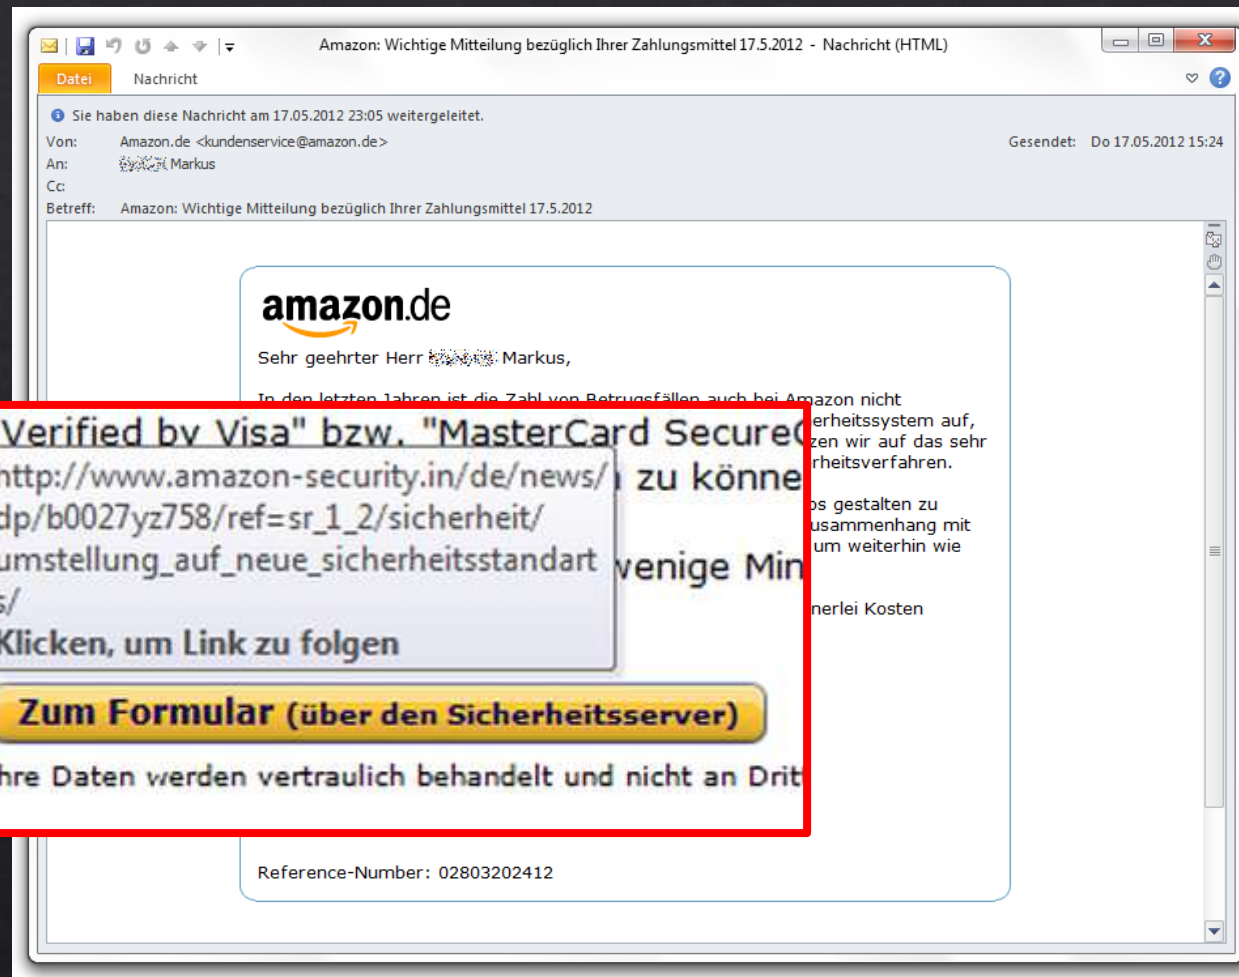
Amazon: Wichtige Mitteilung bezüglich Ihrer Zahlungsmittel 17.5.2012 - Nachricht (HTML)

Datei | Nachricht

Sie haben diese Nachricht am 17.05.2012 23:05 weitergeleitet.

Von: Amazon.de <kundenservice@amazon.de>
An: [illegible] Markus
Cc:
Betreff: Amazon: Wichtige Mitteilung bezüglich Ihrer Zahlungsmittel 17.5.2012

Gesendet: Do 17.05.2012 15:24

amazon.de

Sehr geehrter Herr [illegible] Markus,

In den letzten Jahren ist die Zahl von Betrugsfällen auch bei Amazon nicht
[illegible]erheitssystem auf,
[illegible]zen wir auf das sehr
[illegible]rheitsverfahren.

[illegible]s gestalten zu
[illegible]usammenhang mit
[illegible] um weiterhin wie

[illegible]nerlei Kosten

Verified by Visa" bzw. "MasterCard Secure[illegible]
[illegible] zu könne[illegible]
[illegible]venige Min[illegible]

http://www.amazon-security.in/de/news/dp/b0027yz758/ref=sr_1_2/sicherheit/umstellung_auf_neue_sicherheitsstandarts/
Klicken, um Link zu folgen

Zum Formular (über den Sicherheitsserver)

hre Daten werden vertraulich behandelt und nicht an Drit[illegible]

Reference-Number: 02803202412